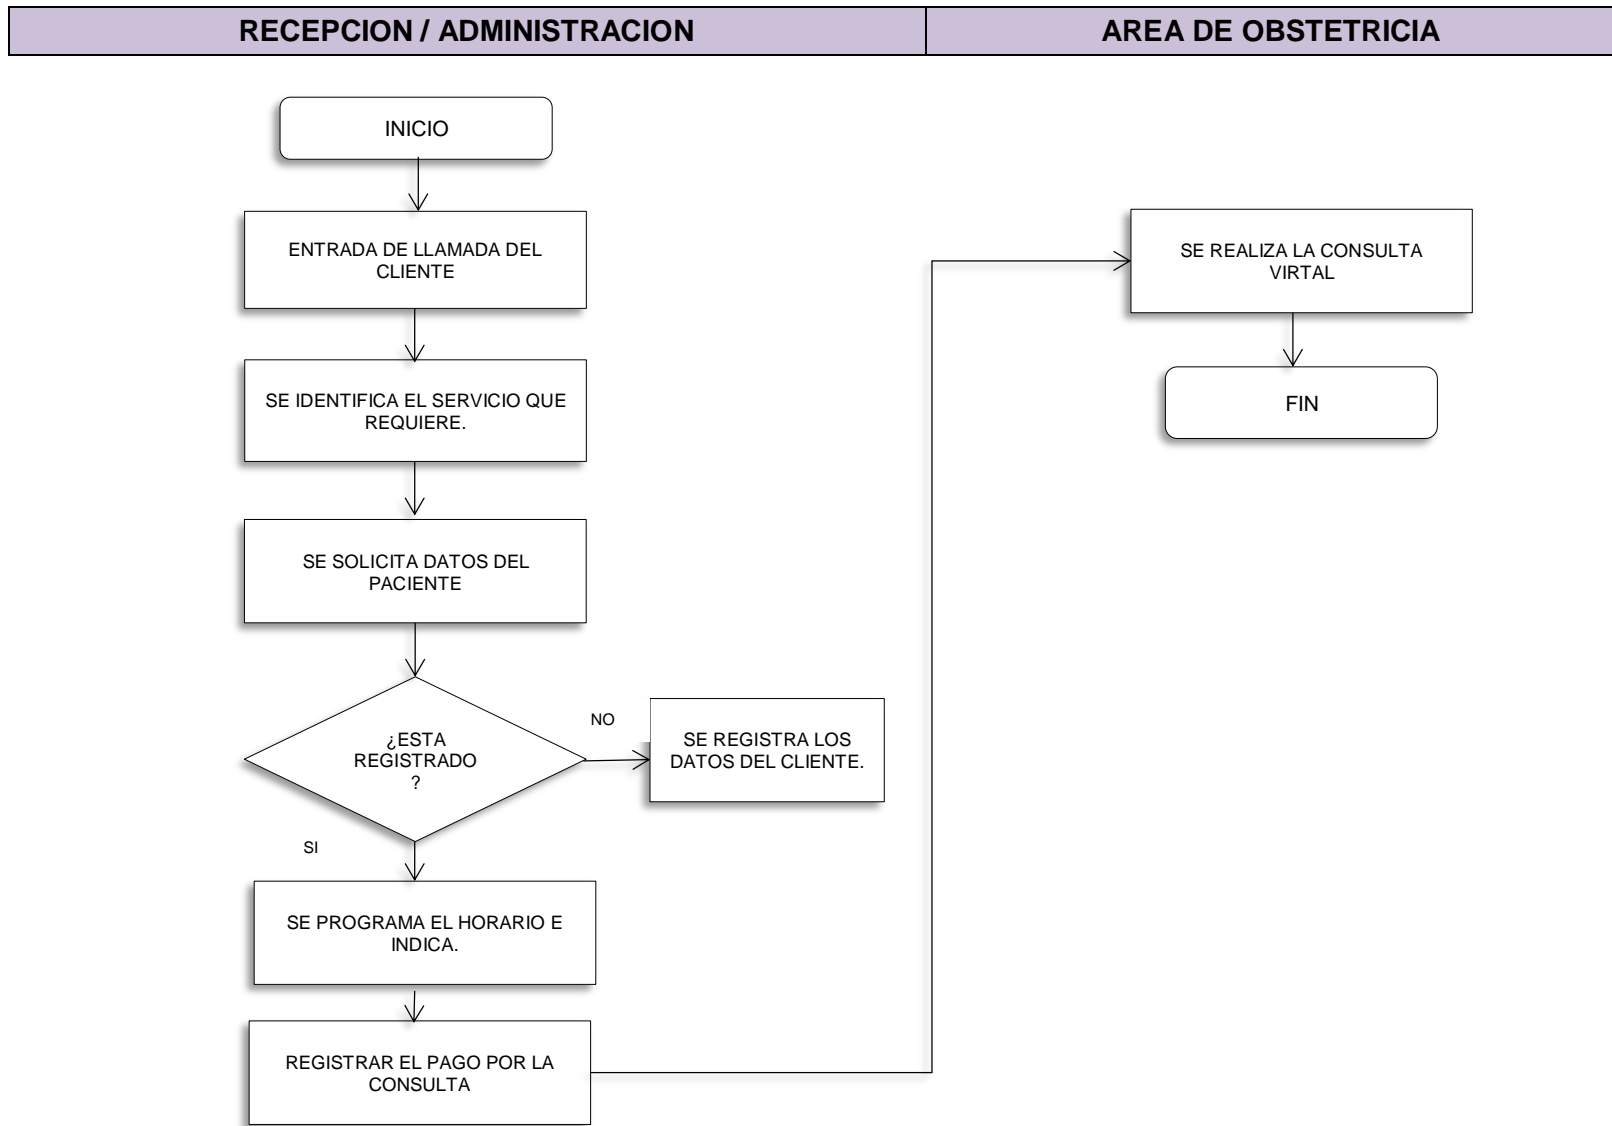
RECEPCION / ADMINISTRACION

INICIO

ENTRADA DE LLAMADA DEL CLIENTE

SE IDENTIFICA EL SERVICIO QUE REQUIERE.

SE SOLICITA DATOS DEL PACIENTE

¿ESTA REGISTRADO ?

NO

SE REGISTRA LOS DATOS DEL CLIENTE.

SI

SE PROGRAMA EL HORARIO E INDICA.

REGISTRAR EL PAGO POR LA CONSULTA

AREA DE OBSTETRICIA

SE REALIZA LA CONSULTA VIRTAL

FIN